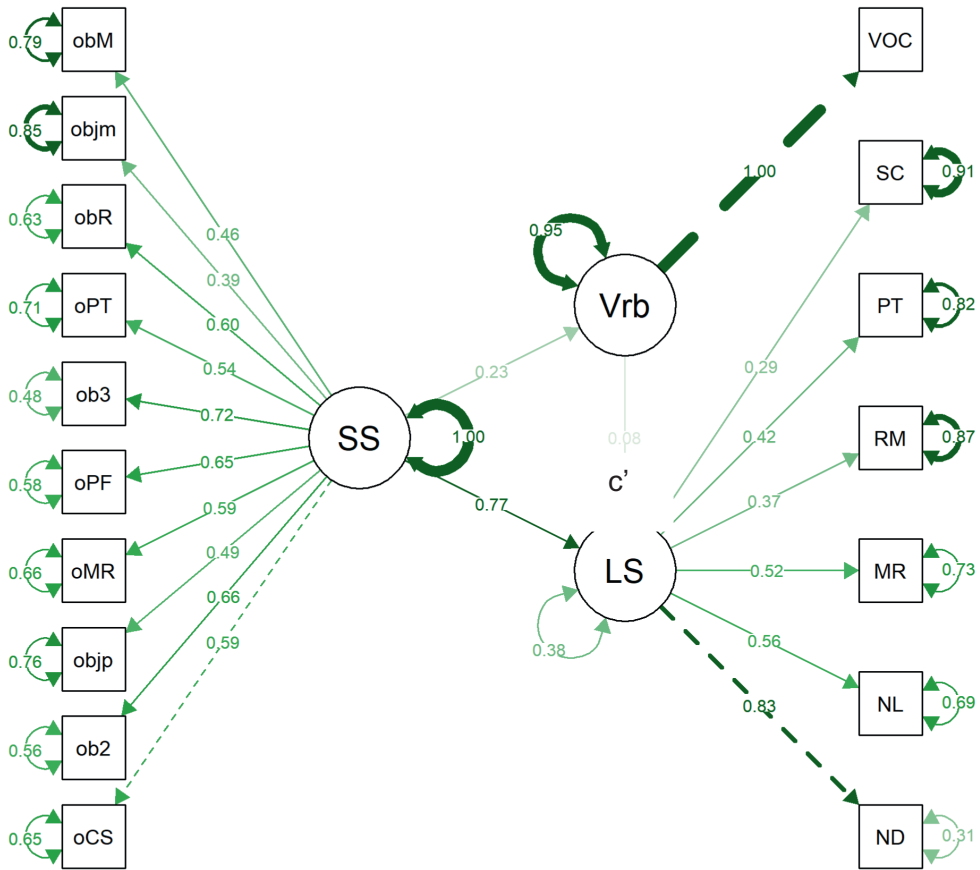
0.79 obM
0.85 objm
0.63 obR
0.71 oPT
0.48 ob3
0.58 oPF
0.66 oMR
0.76 objp
0.56 ob2
0.65 oCS

0.46
0.39
0.60
0.54
0.72
0.65
0.59
0.49
0.66
0.59

SS
1.00
0.23
0.77

0.95
Vrb
1.00
0.08
c'

LS
0.38

VOC
SC 0.91
PT 0.82
RM 0.87
MR 0.73
NL 0.69
ND 0.31

0.29
0.42
0.37
0.52
0.56
0.83